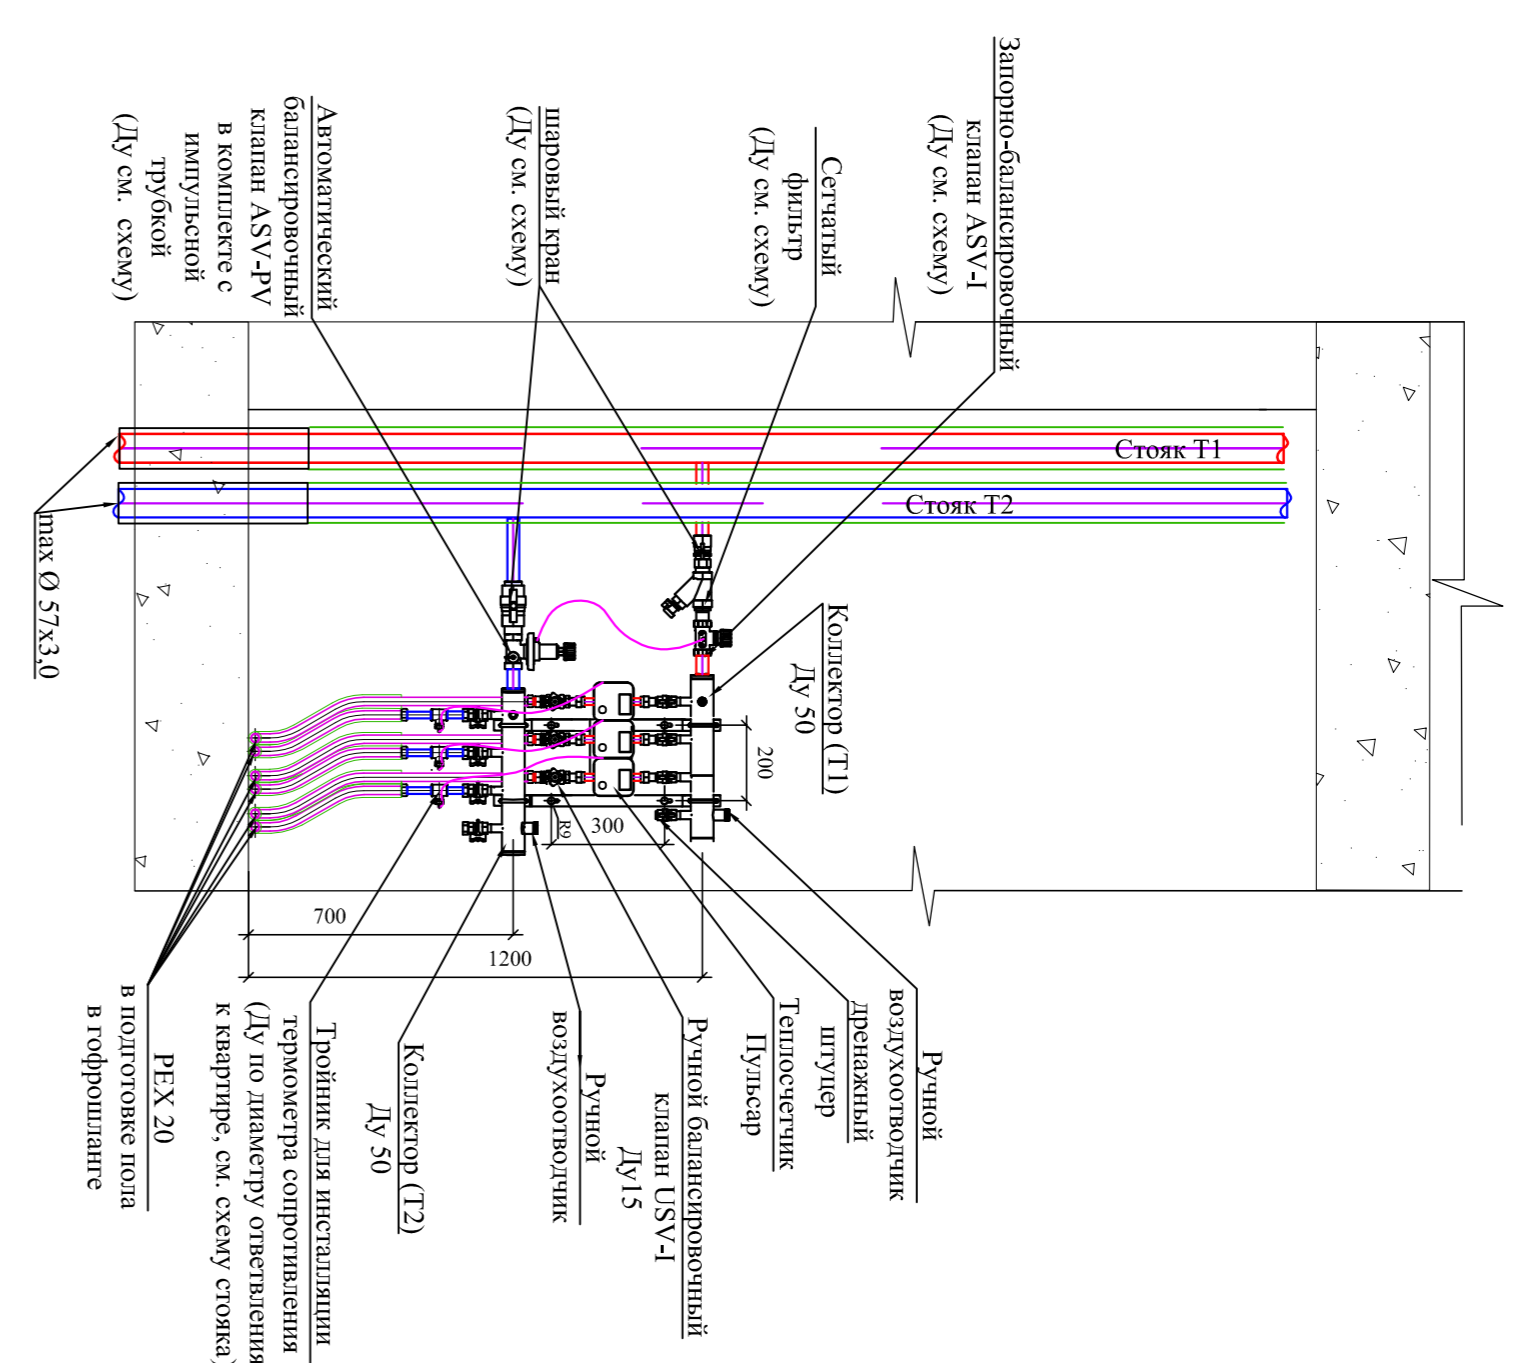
Автоматический балансировочный клапан ASV-PV в комплекте с импульсной трубкой (Ду см. схему)

Шаровый кран (Ду см. схему)

Сетчатый фильтр (Ду см. схему)

Запорно-балансировочный клапан ASV-I (Ду см. схему)

Стояк Т1

Стояк Т2

max Ø 57х3,0

Коллектор (Т1) Ду 50

200

300

R9

700

1200

PEX 20 в подготовке пола в гофрошланге

Тройник для инсталяции термометра сопротивления (Ду по диаметру ответвления к квартире, см. схему стояка)

Коллектор (Т2) Ду 50

Ручной воздухоотводчик

Ручной балансировочный клапан USV-I Ду15

Теплосчетчик Пульсар

дренажный штуцер

Ручной воздухоотводчик